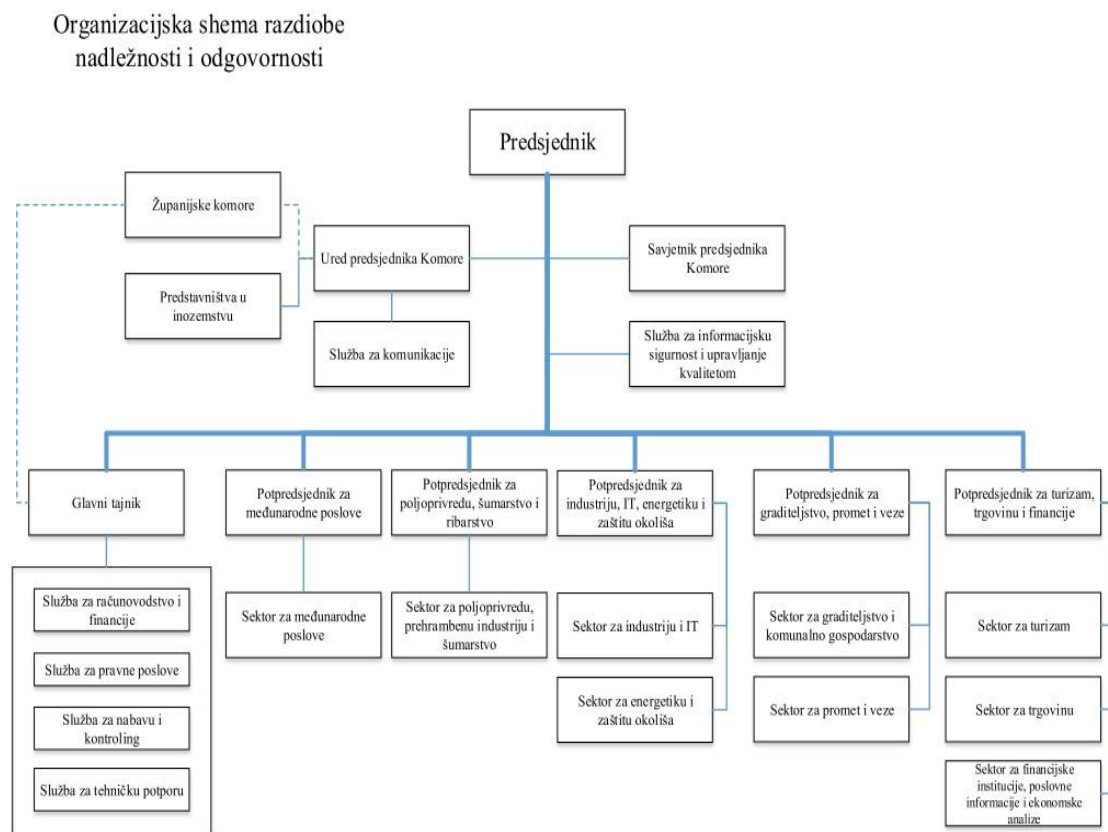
Organizacijska shema razdiobe nadležnosti i odgovornosti

Predsjednik

Županijske komore

Ured predsjednika Komore

Savjetnik predsjednika Komore

Predstavništva u inozemstvu

Služba za komunikacije

Služba za informacijsku sigurnost i upravljanje kvalitetom

Glavni tajnik

Potpredsjednik za međunarodne poslove

Potpredsjednik za poljoprivredu, šumarstvo i ribarstvo

Potpredsjednik za industriju, IT, energetiku i zaštitu okoliša

Potpredsjednik za graditeljstvo, promet i veze

Potpredsjednik za turizam, trgovinu i financije

Služba za računovodstvo i financije

Služba za pravne poslove

Služba za nabavu i kontroling

Služba za tehničku potporu

Sektor za međunarodne poslove

Sektor za poljoprivredu, prehrambenu industriju i šumarstvo

Sektor za industriju i IT

Sektor za energetiku i zaštitu okoliša

Sektor za graditeljstvo i komunalno gospodarstvo

Sektor za promet i veze

Sektor za turizam

Sektor za trgovinu

Sektor za financijske institucije, poslovne informacije i ekonomske analize